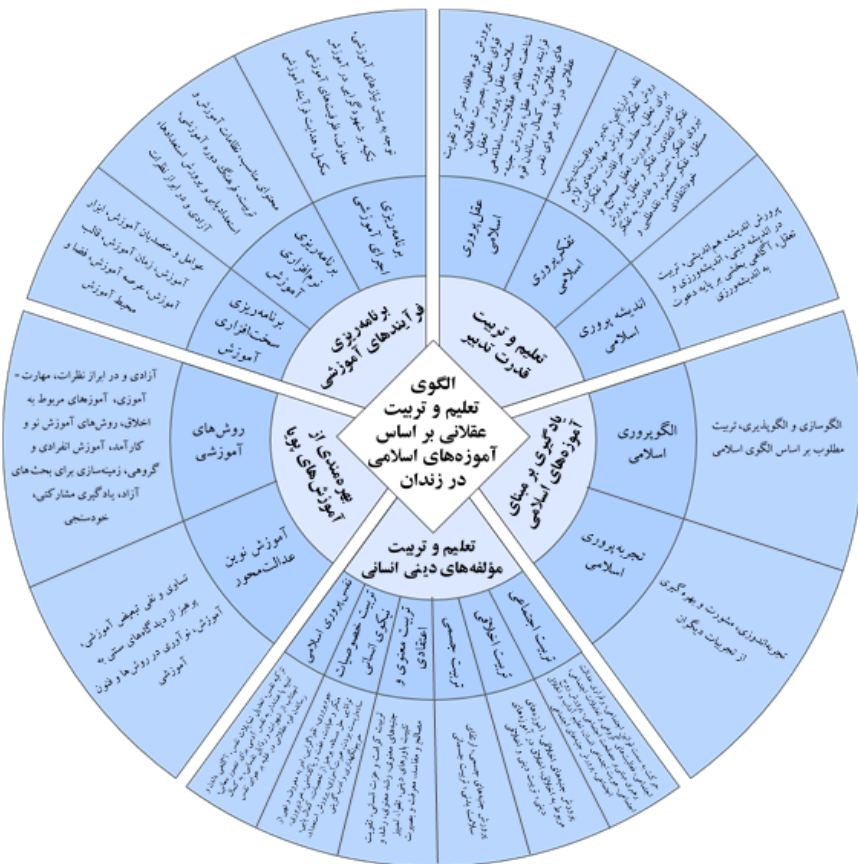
الگوی
تعلیم و تربیت
عقلانی بر اساس
آموزه‌های اسلامی
در زندان

تعلیم و تربیت
قدرت تدبیر

عقل‌پروری اسلامی

پرورش نیروی عاقله، شرکت و حرکت برای عقلانیت، بصیرت، عقل‌ورزی، شناخت، عقلانیت و عقلانی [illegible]

تفکرپروری اسلامی

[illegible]

اندیشه پروری اسلامی

پرورش اندیشه، هم‌اندیشی، تربیت در اندیشه دینی، اندیشه‌ورزی و تعقل، آگاهی بخشی بر پایه دعوت به اندیشه‌ورزی

یادگیری بر مبنای آموزه‌های اسلامی

الگوپروری اسلامی

الگوسازی و الگوپذیری، تربیت مطلوب بر اساس الگوی اسلامی

تجربه‌پروری اسلامی

تجربه‌اندوزی، مشورت و بهره‌گیری از تجربیات دیگران

تعلیم و تربیت
مؤلفه‌های دینی انسانی

تربیت اجتماعی

تربیت اخلاقی

تجسم بخشی

اعتقادی

تربیت معنوی و

تربیت خصوصیات نیکوی انسانی

نفس‌پروری اسلامی

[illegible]

بهره‌مندی از
آموزش‌های پویا

روش‌های آموزشی

آزادی و در ابراز نظرات، مهارت‌آموزی، آموزه‌های مربوط به اخلاق، روش‌های آموزش نو و کارآمد، آموزش انفرادی و گروهی، زمینه‌سازی برای بحث‌های آزاد، یادگیری مشارکتی، خودسنجی

آموزش نوین عدالت‌محور

تساوی و نفی تبعیض آموزشی، پرهیز از دیدگاه‌های سنتی به آموزش، نوآوری در روش‌ها و فنون آموزشی

برنامه‌ریزی فرآیندهای آموزشی

برنامه‌ریزی سخت‌افزاری آموزش

عوامل و متصدیان آموزش، ابزار آموزش، زمان آموزش، قالب آموزش، عرصه آموزش، فضا و محیط آموزش

برنامه‌ریزی نرم‌افزاری آموزش

محتوای مناسب نظامات آموزشی، تربیت فرهنگی دوره آموزش، استعدادیابی و پرورش استعدادها، آزادی و در ابراز نظرات

برنامه‌ریزی اجرای آموزشی

توجه به پیش نیازهای آموزش، تکیه بر تشویق‌گرایی در آموزش، معارف خودسامانی آموزشی، تکامل هدایت و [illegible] آموزشی